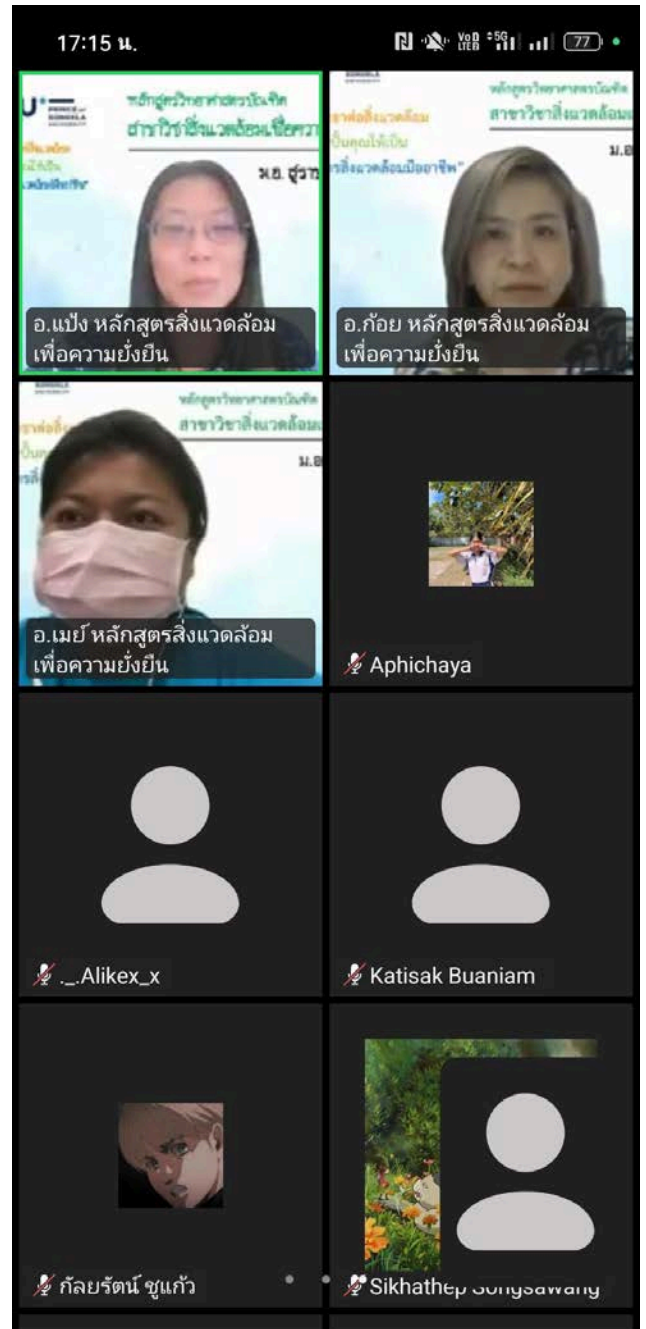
17:15 น.

77

หลักสูตรวิทยาศาสตรบัณฑิต
สาขาวิชาสิ่งแวดล้อม

อ.แป๋ง หลักสูตรสิ่งแวดล้อมเพื่อความยั่งยืน

หลักสูตรวิทยาศาสตรบัณฑิต
สาขาวิชาสิ่งแวดล้อม

อ.ก้อย หลักสูตรสิ่งแวดล้อมเพื่อความยั่งยืน

หลักสูตรวิทยาศาสตรบัณฑิต
สาขาวิชาสิ่งแวดล้อม

อ.เมย์ หลักสูตรสิ่งแวดล้อมเพื่อความยั่งยืน

Aphichaya

._.Alikex_x

Katisak Buaniam

กัลยรัตน์ ชูแก้ว

Sikhathep Songsawang